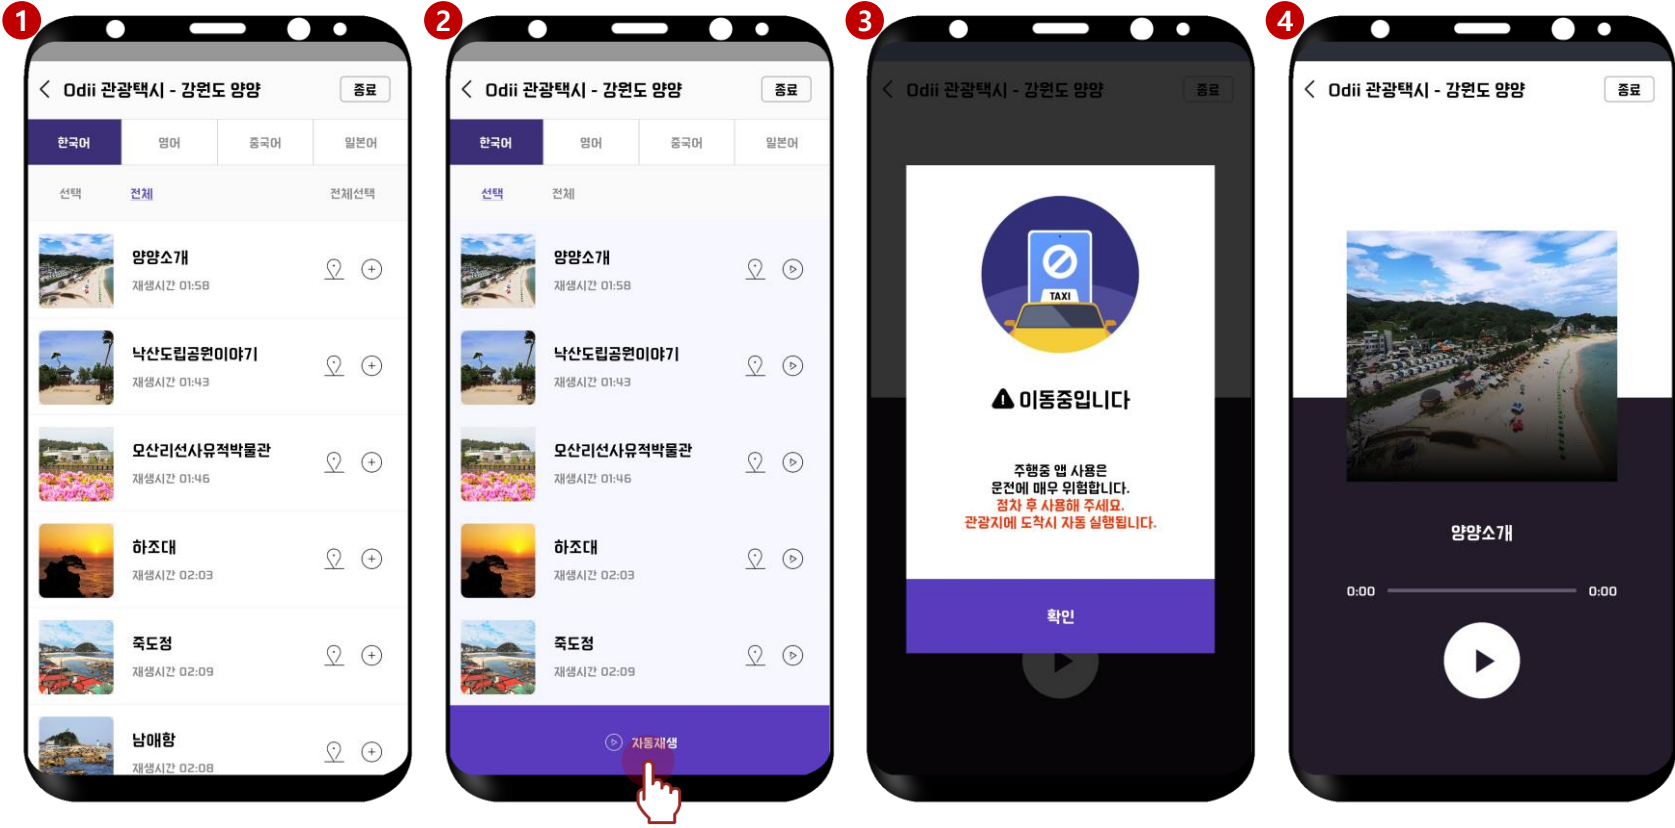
1

Odii 관광택시 - 강원도 양양 종료

| 한국어 | 영어 | 중국어 | 일본어 |
|---|---|---|---|

선택 전체 전체선택

양양소개
재생시간 01:58

낙산도립공원이야기
재생시간 01:43

오산리선사유적박물관
재생시간 01:46

하조대
재생시간 02:03

죽도정
재생시간 02:09

남애항
재생시간 02:08

2

Odii 관광택시 - 강원도 양양 종료

| 한국어 | 영어 | 중국어 | 일본어 |
|---|---|---|---|

선택 전체

양양소개
재생시간 01:58

낙산도립공원이야기
재생시간 01:43

오산리선사유적박물관
재생시간 01:46

하조대
재생시간 02:03

죽도정
재생시간 02:09

자동재생

3

Odii 관광택시 - 강원도 양양 종료

TAXI

이동중입니다

주행중 앱 사용은
운전에 매우 위험합니다.
정차 후 사용해 주세요.
관광지에 도착시 자동 실행됩니다.

확인

4

Odii 관광택시 - 강원도 양양 종료

양양소개

0:00 0:00